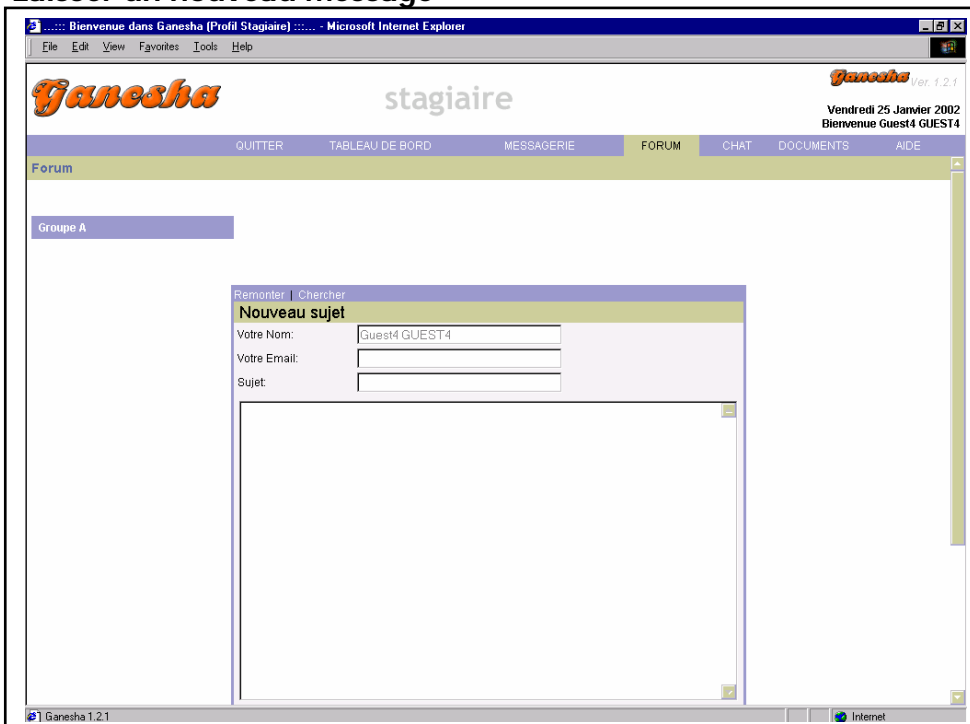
Laisser un nouveau message

..::: Bienvenue dans Ganesha (Profil Stagiaire) :::... - Microsoft Internet Explorer

File Edit View Favorites Tools Help

Ganesha

stagiaire

Ganesha Ver. 1.2.1

Vendredi 25 Janvier 2002
Bienvenue Guest4 GUEST4

QUITTER TABLEAU DE BORD MESSAGERIE FORUM CHAT DOCUMENTS AIDE

Forum

Groupe A

Remonter | Chercher

Nouveau sujet

Votre Nom: Guest4 GUEST4

Votre Email:

Sujet:

Ganesha 1.2.1

Internet